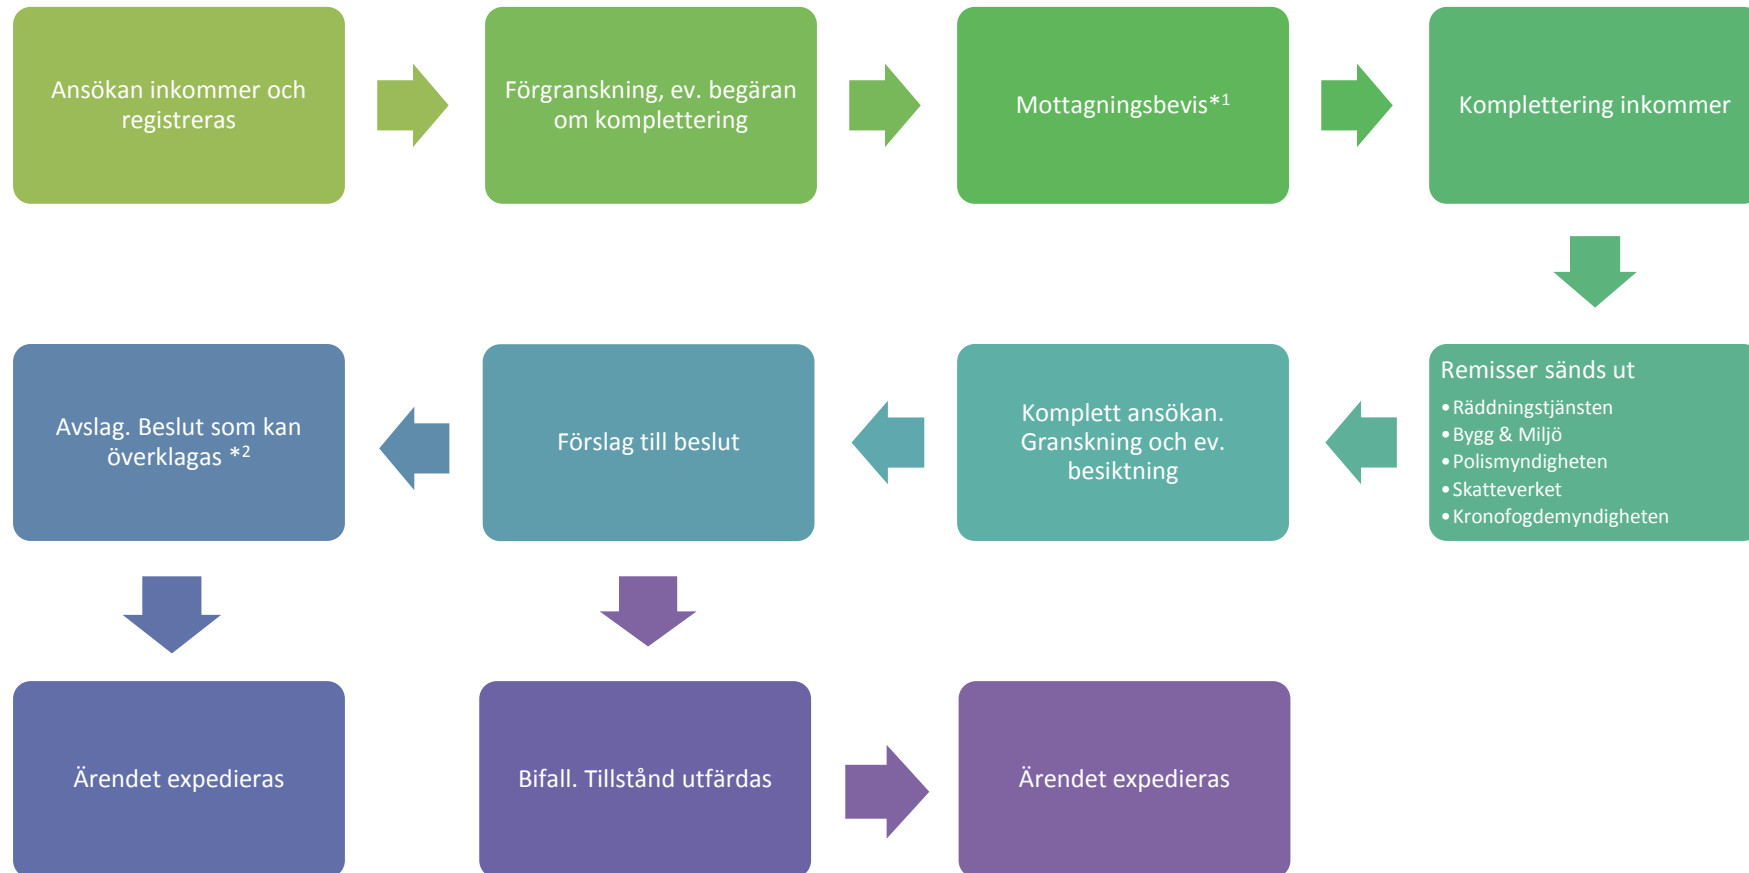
Ansökan inkommer och registreras

Förgranskning, ev. begäran om komplettering

Mottagningsbevis*$^1$

Komplettering inkommer

Remisser sänds ut
• Räddningstjänsten
• Bygg & Miljö
• Polismyndigheten
• Skatteverket
• Kronofogdemyndigheten

Komplett ansökan. Granskning och ev. besiktning

Förslag till beslut

Avslag. Beslut som kan överklagas *$^2$

Ärendet expedieras

Bifall. Tillstånd utfärdas

Ärendet expedieras